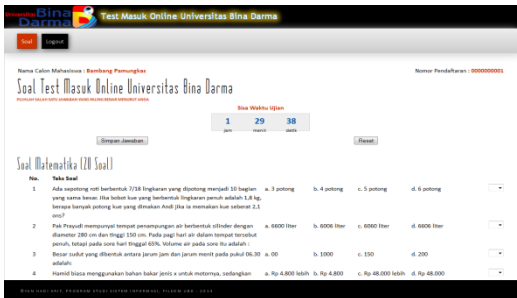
Universitas Bina Darma Test Masuk Online Universitas Bina Darma

Soal Logout

Nama Calon Mahasiswa : Bambang Pamungkar

Nomor Pendaftaran : 0000000001

Soal Test Masuk Online Universitas Bina Darma

PILIHLAH SALAH SATU JAWABAN YANG MENURUT ANDA BENAR

Sisa Waktu Ujian

| 1 | 29 | 38 |
|---|---|---|
| jam | menit | detik |

Simpan Jawaban

Reset

Soal Matematika (20 Soal)

| No. | Teks Soal | | | | | |
|---|---|---|---|---|---|---|
| 1 | Ada sepotong roti berbentuk 7/18 lingkaran yang dipotong menjadi 10 bagian yang sama besar. Jika bolot kue yang berbentuk lingkaran penuh adalah 1,8 kg, berapa banyak potong kue yang dimakan Andi jika ia memakan kue seberat 2,1 ons? | a. 3 potong | b. 4 potong | c. 5 potong | d. 6 potong | |
| 2 | Pak Prayudi mempunyai tempat penampungan air berbentuk silinder dengan diameter 280 cm dan tinggi 150 cm. Pada pagi hari air dalam tempat tersebut penuh, tetapi pada sore hari tinggal 65%. Volume air pada sore itu adalah : | a. 6600 liter | b. 6006 liter | c. 6060 liter | d. 6606 liter | |
| 3 | Besar sudut yang dibentuk antara jarum jam dan jarum menit pada pukul 06.30 adalah: | a. 00 | b. 1000 | c. 150 | d. 200 | |
| 4 | Hamid biasa menggunakan bahan bakar jenis x untuk motornya, sedangkan | a. Rp 4.800 lebih | b. Rp 4.800 | c. Rp 48.000 lebih | d. Rp 48.000 | |

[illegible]